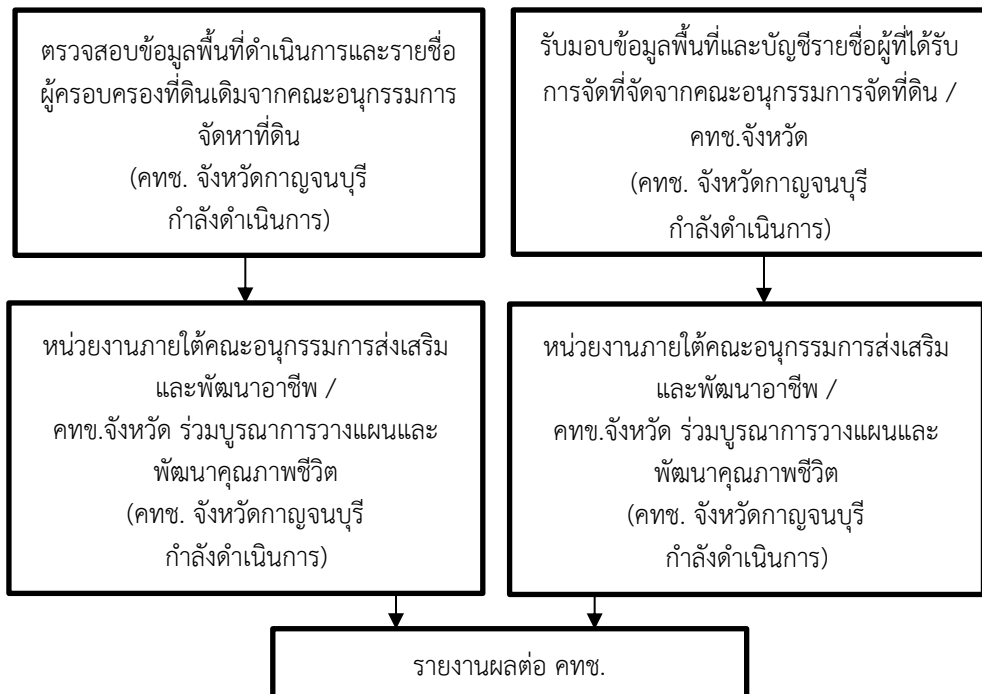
ตรวจสอบข้อมูลพื้นที่ดำเนินการและรายชื่อผู้ครอบครองที่ดินเดิมจากคณะอนุกรรมการจัดหาที่ดิน
(คทช. จังหวัดกาญจนบุรี
กำลังดำเนินการ)

รับมอบข้อมูลพื้นที่และบัญชีรายชื่อผู้ที่ได้รับการจัดที่จัดจากคณะอนุกรรมการจัดที่ดิน / คทช.จังหวัด
(คทช. จังหวัดกาญจนบุรี
กำลังดำเนินการ)

หน่วยงานภายใต้คณะอนุกรรมการส่งเสริมและพัฒนาอาชีพ / คทข.จังหวัด ร่วมบูรณาการวางแผนและพัฒนาคุณภาพชีวิต
(คทช. จังหวัดกาญจนบุรี
กำลังดำเนินการ)

หน่วยงานภายใต้คณะอนุกรรมการส่งเสริมและพัฒนาอาชีพ / คทข.จังหวัด ร่วมบูรณาการวางแผนและพัฒนาคุณภาพชีวิต
(คทช. จังหวัดกาญจนบุรี
กำลังดำเนินการ)

รายงานผลต่อ คทช.